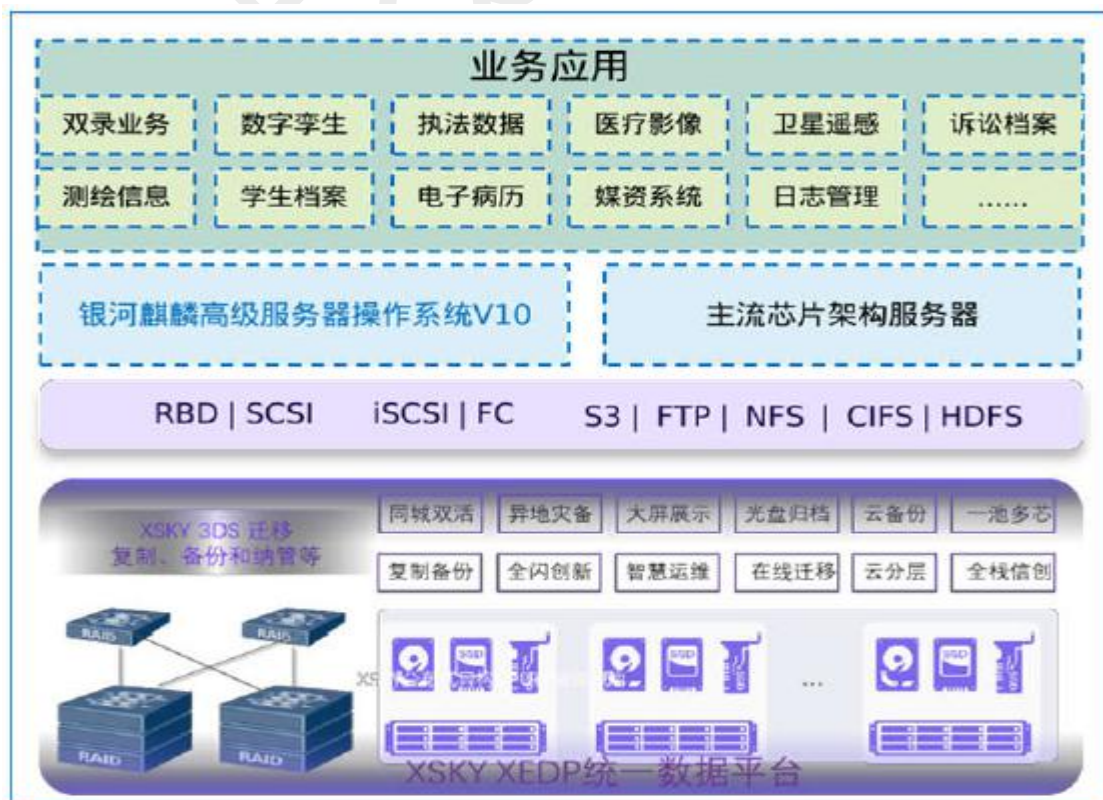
业务应用

| 双录业务 | 数字孪生 | 执法数据 | 医疗影像 | 卫星遥感 | 诉讼档案 |
|---|---|---|---|---|---|
| 测绘信息 | 学生档案 | 电子病历 | 媒资系统 | 日志管理 | ...... |

银河麒麟高级服务器操作系统V10

主流芯片架构服务器

RBD | SCSI iSCSI | FC S3 | FTP | NFS | CIFS | HDFS

XSKY 3DS 迁移 复制、备份和纳管等

| 同城双活 | 异地灾备 | 大屏展示 | 光盘归档 | 云备份 | 一池多芯 |
|---|---|---|---|---|---|
| 复制备份 | 全闪创新 | 智慧运维 | 在线迁移 | 云分层 | 全栈信创 |

RAID RAID RAID RAID

SSD SSD SSD

...

XSKY XEDP统一数据平台